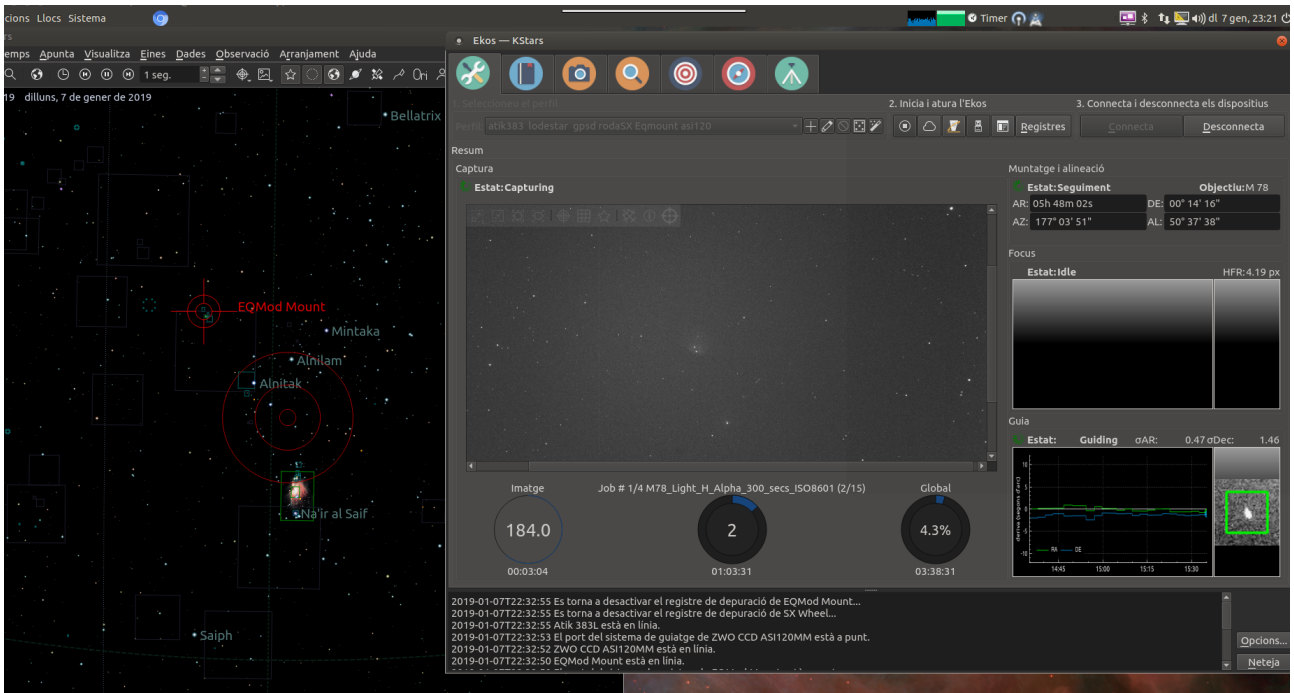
cions Llocs Sistema

Timer

dl 7 gen, 23:21

emps Apunta Visualitza Eines Dades Observació Arranjament Ajuda

1 seg.

19 dilluns, 7 de gener de 2019

Bellatrix

EQMod Mount

Mintaka

Alnilam

Alnitak

Na'ir al Saif

Saiph

Ekos — KStars

1. Seleccioneu el perfil

Perfil atik383 lodestar gpsd rodaSX Eqmount asi120

2. Inicia i atura l'Ekos

Registres

3. Connecta i desconnecta els dispositius

Connecta

Desconnecta

Resum

Captura

Estat: Capturing

Imatge

184.0

00:03:04

Job # 1/4 M78_Light_H_Alpha_300_secs_ISO8601 (2/15)

2

01:03:31

Global

4.3%

03:38:31

Muntatge i alineació

Estat: Seguiment

Objectiu: M 78

AR: 05h 48m 02s

DE: 00° 14' 16"

AZ: 177° 03' 51"

AL: 50° 37' 38"

Focus

Estat: Idle

HFR: 4.19 px

Guia

Estat: Guiding

σAR: 0.47

σDec: 1.46

RA

DE

14:45

15:00

15:15

15:30

2019-01-07T22:32:55 Es torna a desactivar el registre de depuració de EQMod Mount...
2019-01-07T22:32:55 Es torna a desactivar el registre de depuració de SX Wheel...
2019-01-07T22:32:55 Atik 383L està en línia.
2019-01-07T22:32:53 El port del sistema de guiatge de ZWO CCD ASI120MM està a punt.
2019-01-07T22:32:52 ZWO CCD ASI120MM està en línia.
2019-01-07T22:32:50 EQMod Mount està en línia.

Opcions...

Neteja